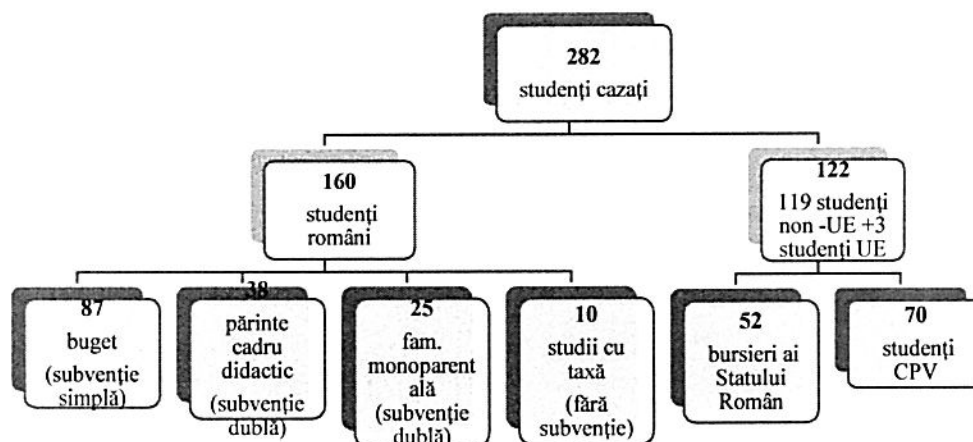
282
studenți cazați

160
studenți români

122
119 studenți non -UE +3 studenți UE

87
buget
(subvenție simplă)

38
părinte cadru didactic
(subvenție dublă)

25
fam. monoparent ală
(subvenție dublă)

10
studii cu taxă
(fără subvenție)

52
bursieri ai Statului Român

70
studenți CPV